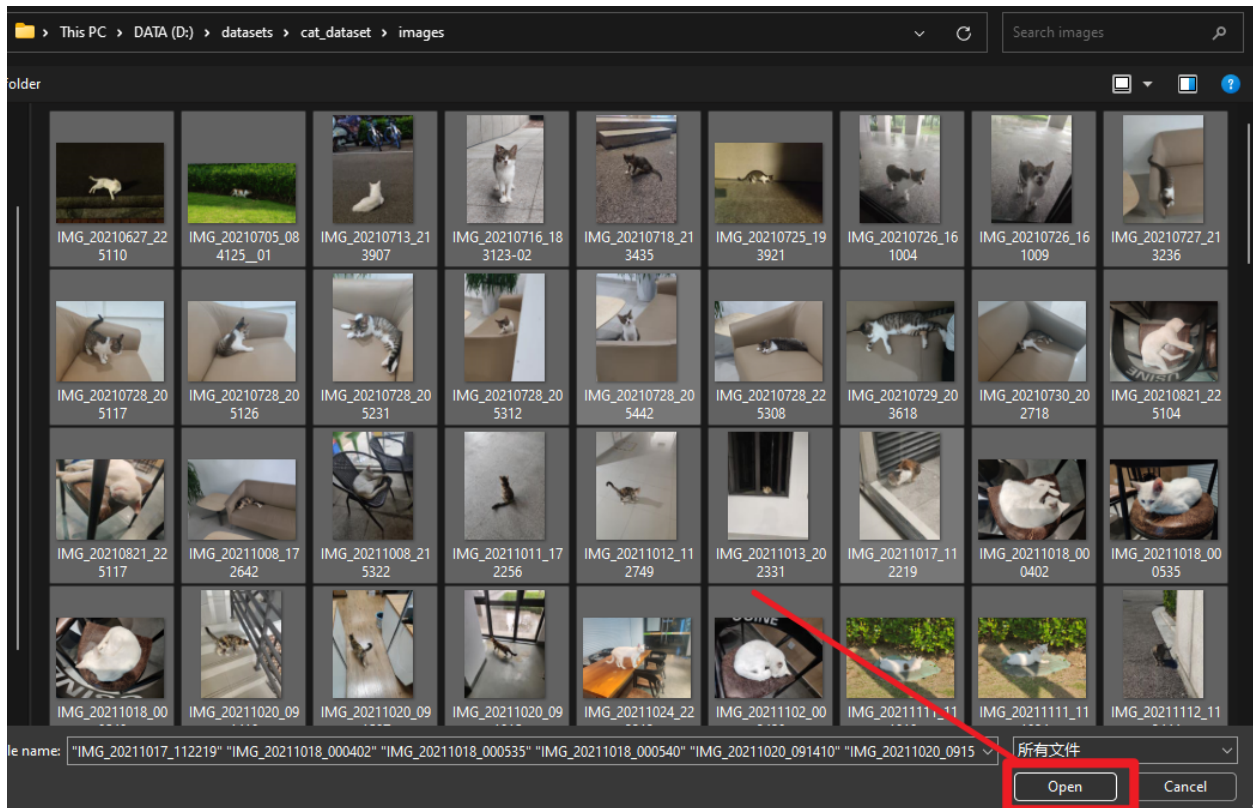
This PC > DATA (D:) > datasets > cat_dataset > images

Search images

older

IMG_20210627_225110
IMG_20210705_084125__01
IMG_20210713_213907
IMG_20210716_183123-02
IMG_20210718_213435
IMG_20210725_193921
IMG_20210726_161004
IMG_20210726_161009
IMG_20210727_213236

IMG_20210728_205117
IMG_20210728_205126
IMG_20210728_205231
IMG_20210728_205312
IMG_20210728_205442
IMG_20210728_225308
IMG_20210729_203618
IMG_20210730_202718
IMG_20210821_225104

IMG_20210821_225117
IMG_20211008_172642
IMG_20211008_215322
IMG_20211011_172256
IMG_20211012_112749
IMG_20211013_202331
IMG_20211017_112219
IMG_20211018_000402
IMG_20211018_000535

IMG_20211018_00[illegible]
IMG_20211020_09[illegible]
IMG_20211020_09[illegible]
IMG_20211020_09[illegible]
IMG_20211024_22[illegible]
IMG_20211102_00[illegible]
IMG_20211111_11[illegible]
IMG_20211111_11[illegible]
IMG_20211112_11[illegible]

le name: "IMG_20211017_112219" "IMG_20211018_000402" "IMG_20211018_000535" "IMG_20211018_000540" "IMG_20211020_091410" "IMG_20211020_0915

所有文件

Open
Cancel